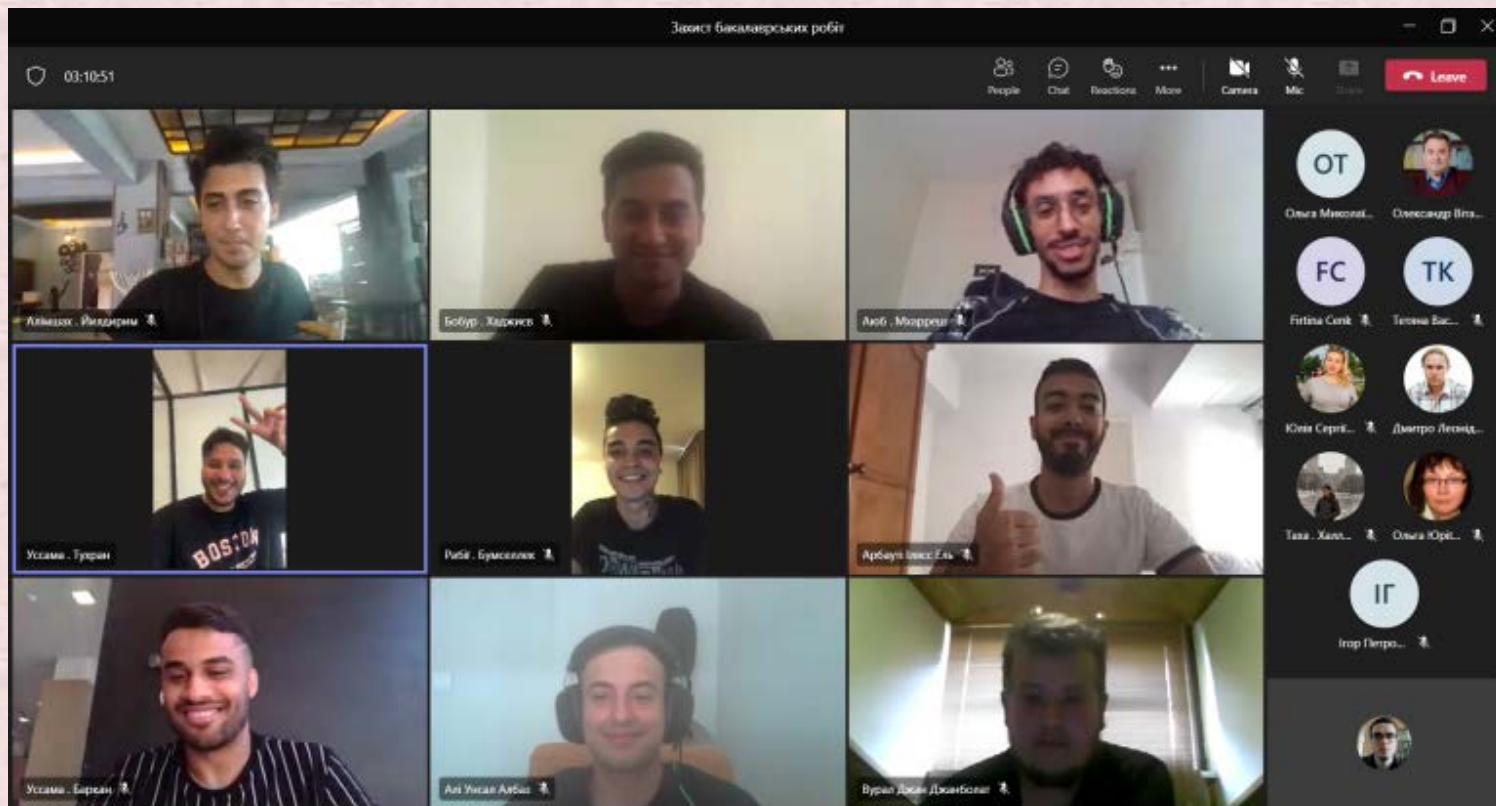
Захист бакалаврських робіт

03:10:51

People
Chat
Reactions
More
Camera
Mic
Share
Leave

Алмшах . Йилдирим

Бобур . Хаджиєв

Аюб . Мхаррещ

Уссама . Тувран

Рабіє . Бумсахлек

Арбаул Ільяс Ель

Уссама . Бирхан

Алі Унсал Айбаз

Вурал Джан Джанболат

OT
Ольга Миколаї...

Олександр Віта...

FC
Firtina Cenk

TK
Тетяна Вас...

Юлія Сергії...

Дмитро Леонід...

Таха . Халл...

Ольга Юрії...

ІГ
Ігор Петро...